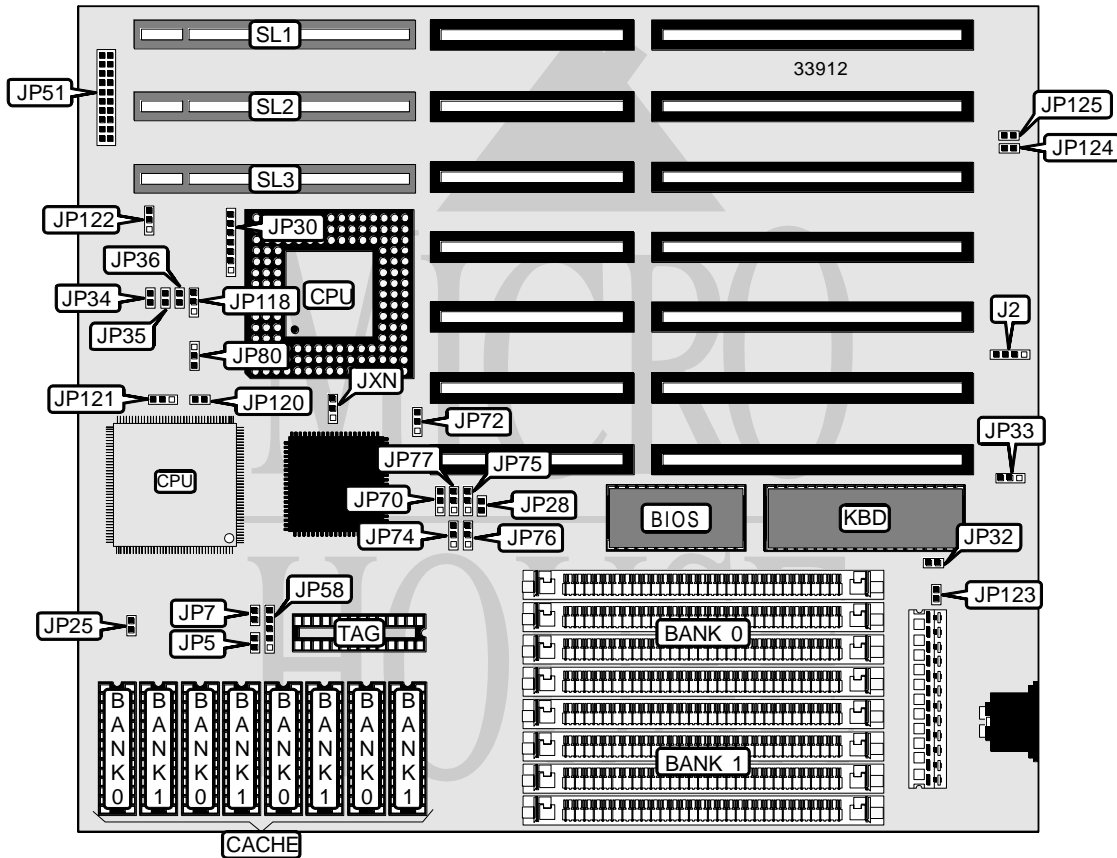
SL1
33912
JP51
SL2
JP125
JP124
SL3
JP122
JP30
JP36
JP34
JP118
CPU
JP35
J2
JP80
JXN
JP121
JP120
JP72
JP33
JP77
JP75
CPU
JP70
JP28
BIOS
KBD
JP74
JP76
JP32
JP58
JP123
JP7
JP25
TAG
BANK 0
JP5
B A N K 0
B A N K 1
B A N K 0
B A N K 1
B A N K 0
B A N K 1
B A N K 0
B A N K 1
BANK 1
CACHE